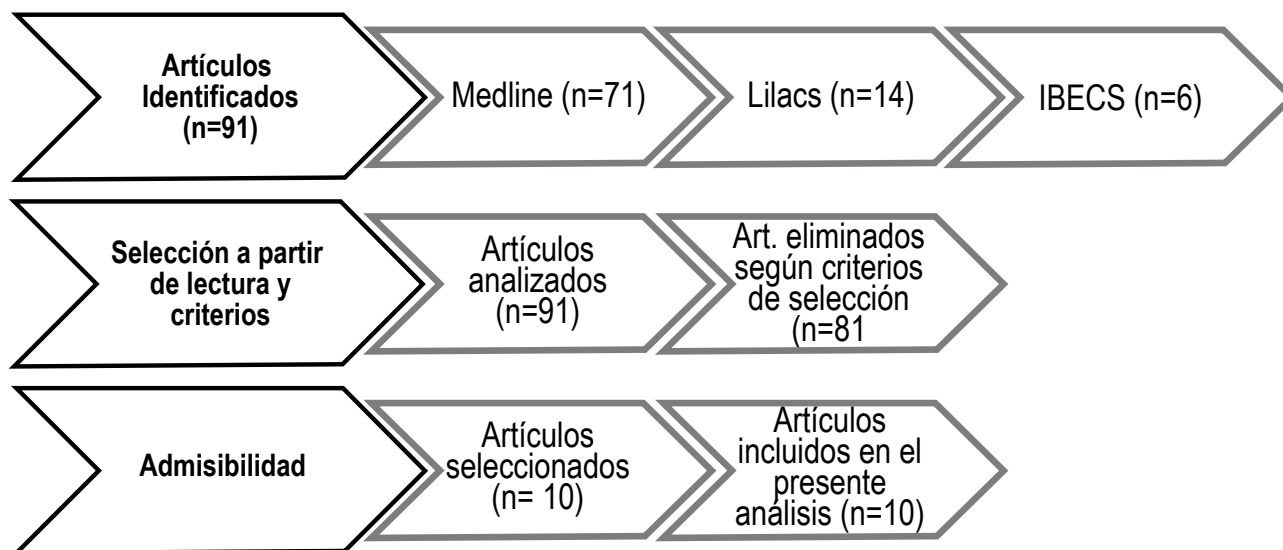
Artículos Identificados (n=91)

Medline (n=71)

Lilacs (n=14)

IBECS (n=6)

Selección a partir de lectura y criterios

Artículos analizados (n=91)

Art. eliminados según criterios de selección (n=81

Admisibilidad

Artículos seleccionados (n= 10)

Artículos incluidos en el presente análisis (n=10)